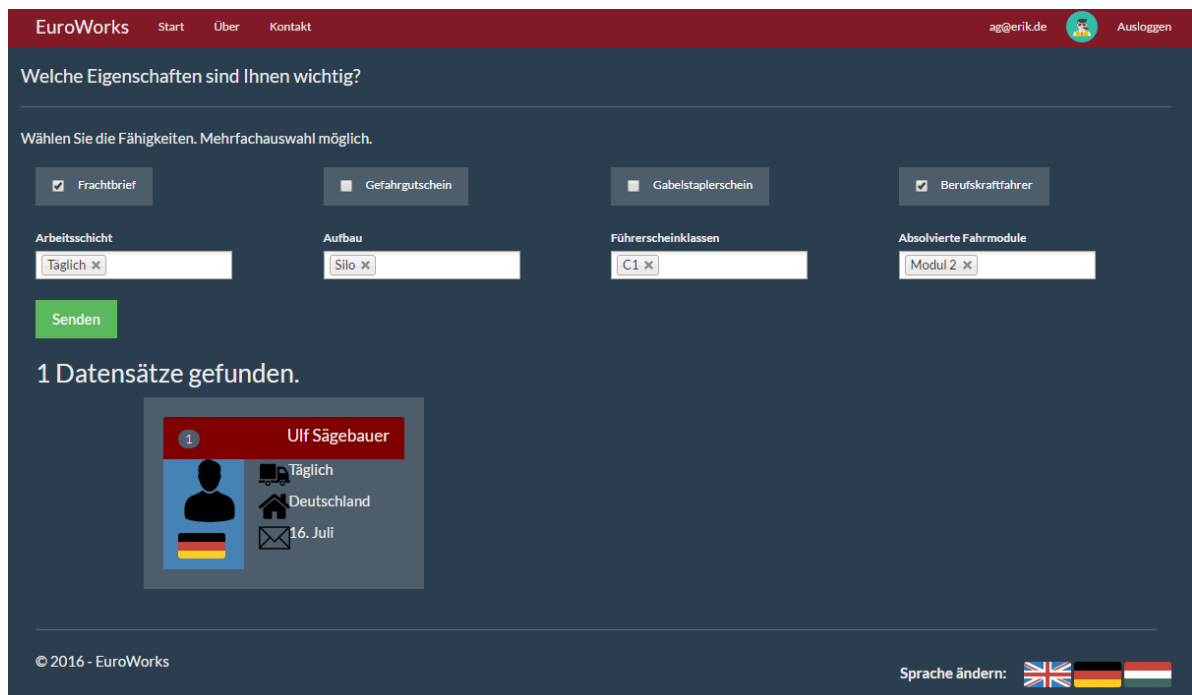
EuroWorks Start Über Kontakt ag@erik.de Ausloggen

Welche Eigenschaften sind Ihnen wichtig?

Wählen Sie die Fähigkeiten. Mehrfachauswahl möglich.

Frachtbrief

Gefahrgutschein

Gabelstaplerschein

Berufskraftfahrer

Arbeitsschicht
Täglich ×

Aufbau
Silo ×

Führerscheinklassen
C1 ×

Absolvierte Fahrmodule
Modul 2 ×

Senden

1 Datensätze gefunden.

1 Ulf Sägebauer

Täglich

Deutschland

16. Juli

© 2016 - EuroWorks

Sprache ändern: